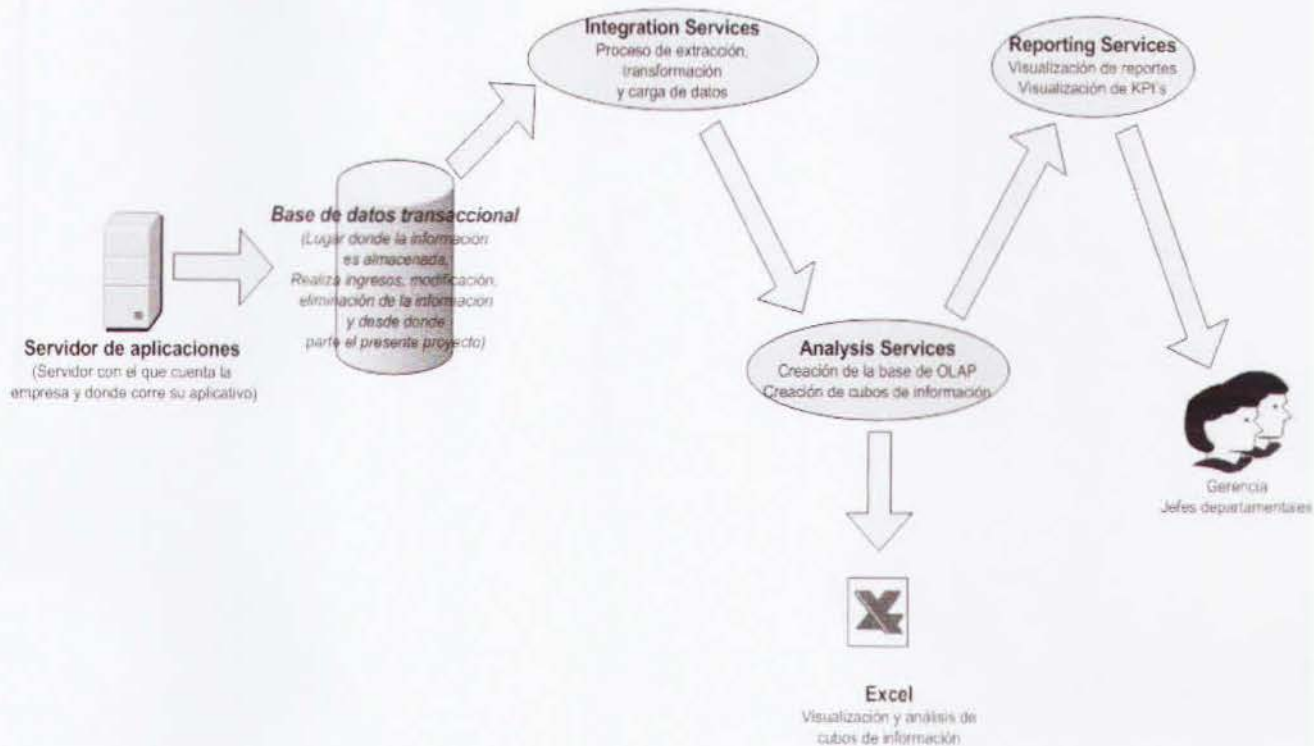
Servidor de aplicaciones
(Servidor con el que cuenta la empresa y donde corre su aplicativo)

Base de datos transaccional
(Lugar donde la información es almacenada, Realiza ingresos, modificación, eliminación de la información y desde donde parte el presente proyecto)

Integration Services
Proceso de extracción, transformación y carga de datos

Analysis Services
Creación de la base de OLAP
Creación de cubos de información

Reporting Services
Visualización de reportes
Visualización de KPI's

Gerencia
Jefes departamentales

Excel
Visualización y análisis de cubos de información